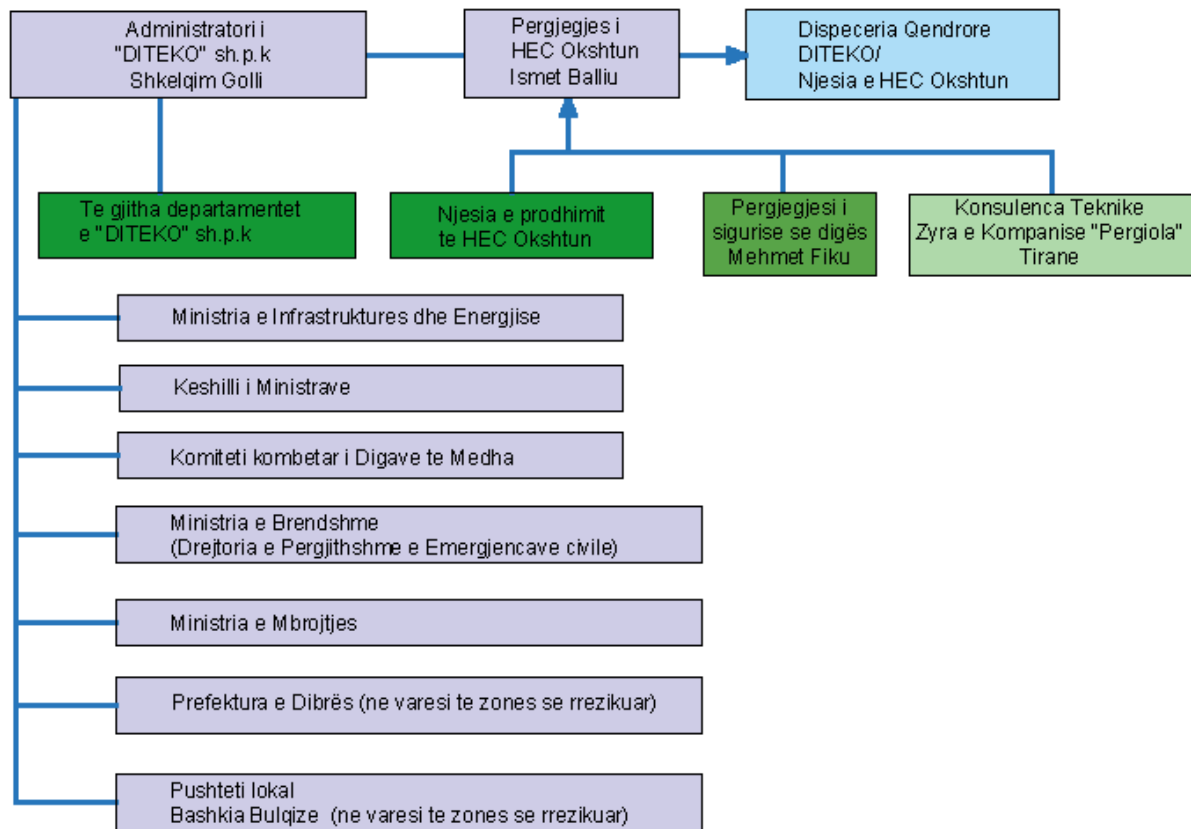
Administratori i "DITEKO" sh.p.k Shkelqim Golli

Pergjegjes i HEC Okshtun Ismet Balliu

Dispeceria Qendrore DITEKO/ Njesia e HEC Okshtun

Te gjitha departamentet e "DITEKO" sh.p.k

Njesia e prodhimit te HEC Okshtun

Pergjegjesi i sigurise se digës Mehmet Fiku

Konsulenca Teknike Zyra e Kompanise "Pergiola" Tirane

Ministria e Infrastruktures dhe Energjise

Keshilli i Ministrave

Komiteti kombetar i Digave te Medha

Ministria e Brendshme (Drejtoria e Pergjithshme e Emergjencave civile)

Ministria e Mbrojtjes

Prefektura e Dibrës (ne varesi te zones se rrezikuar)

Pushteti lokal Bashkia Bulqize (ne varesi te zones se rrezikuar)